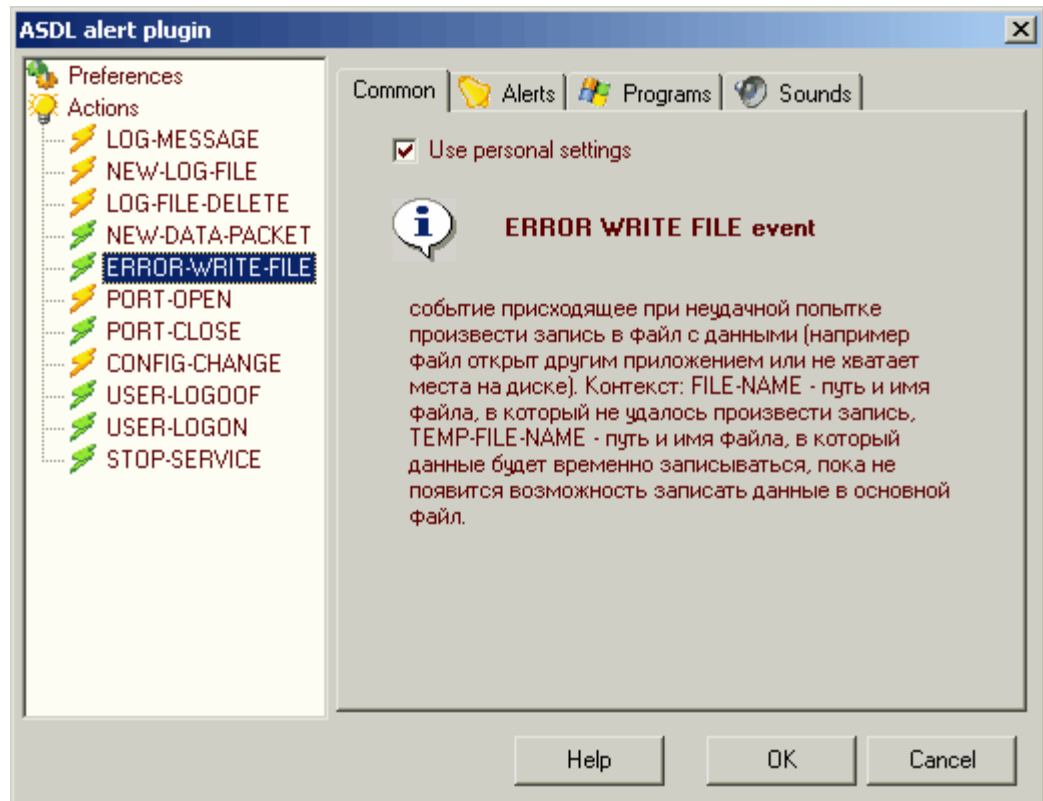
ASDL alert plugin

Preferences
Actions
LOG-MESSAGE
NEW-LOG-FILE
LOG-FILE-DELETE
NEW-DATA-PACKET
ERROR-WRITE-FILE
PORT-OPEN
PORT-CLOSE
CONFIG-CHANGE
USER-LOGOOF
USER-LOGON
STOP-SERVICE

Common | Alerts | Programs | Sounds

Use personal settings

ERROR WRITE FILE event

событие присходящее при неудачной попытке произвести запись в файл с данными (например файл открыт другим приложением или не хватает места на диске). Контекст: FILE-NAME - путь и имя файла, в который не удалось произвести запись, TEMP-FILE-NAME - путь и имя файла, в который данные будет временно записываться, пока не появится возможность записать данные в основной файл.

Help | OK | Cancel